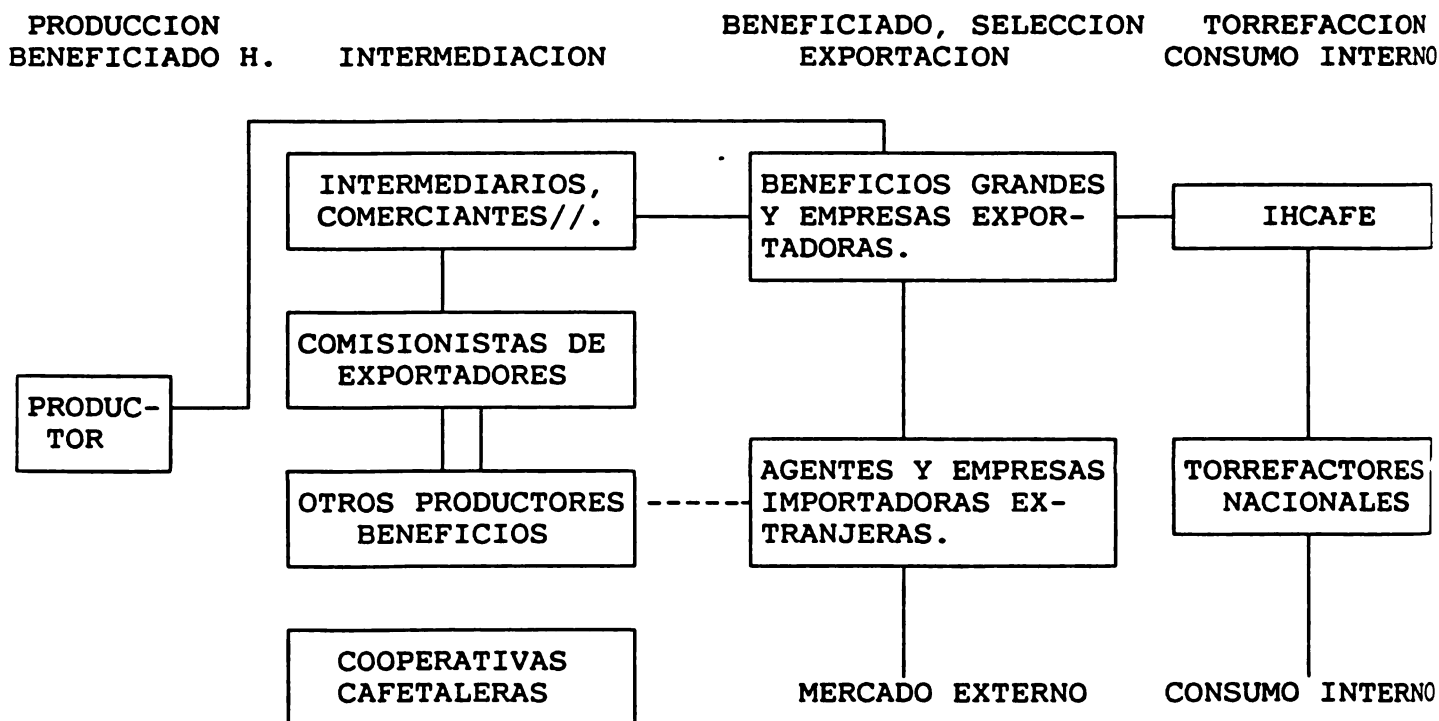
PRODUCCION BENEFICIADO H.

INTERMEDIACION

BENEFICIADO, SELECCION EXPORTACION

TORREFACCION CONSUMO INTERNO

INTERMEDIARIOS, COMERCIANTES//.

BENEFICIOS GRANDES Y EMPRESAS EXPORTADORAS.

IHCAFE

COMISIONISTAS DE EXPORTADORES

PRODUCTOR

AGENTES Y EMPRESAS IMPORTADORAS EXTRANJERAS.

TORREFACTORES NACIONALES

OTROS PRODUCTORES BENEFICIOS

COOPERATIVAS CAFETALERAS

MERCADO EXTERNO

CONSUMO INTERNO